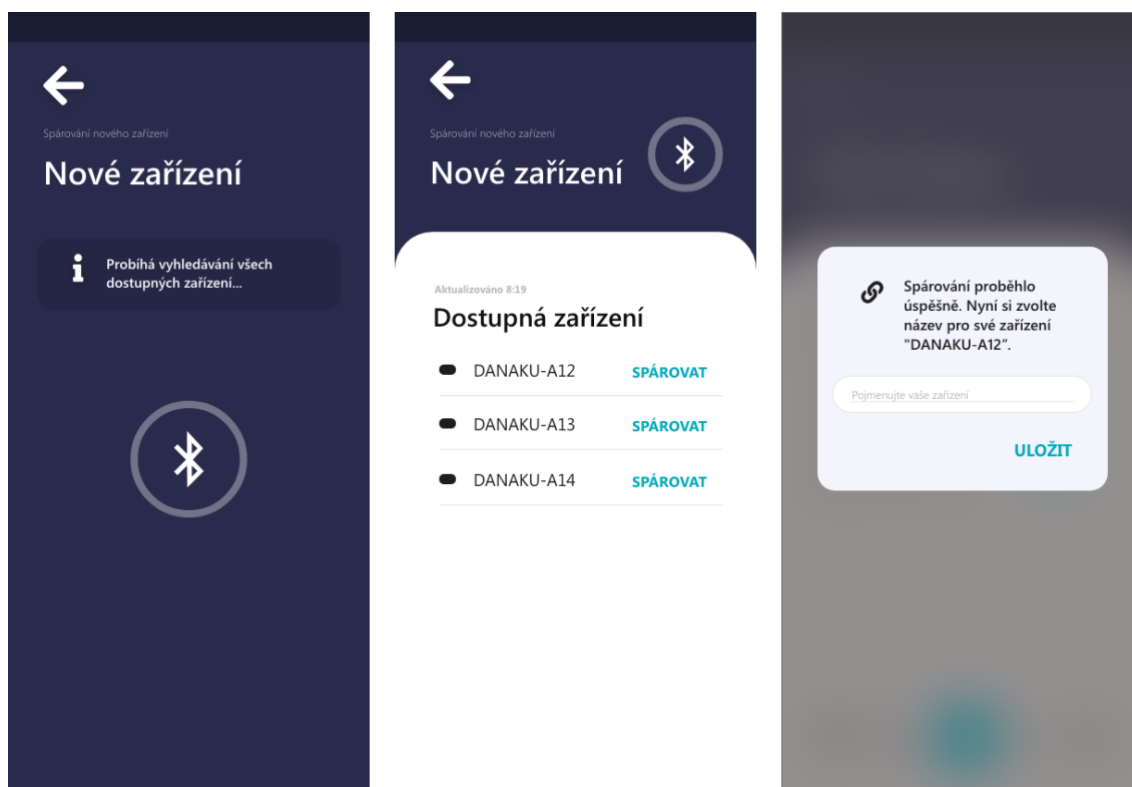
Spárování nového zařízení

Nové zařízení

Probíhá vyhledávání všech dostupných zařízení...

Spárování nového zařízení

Nové zařízení

Aktualizováno 8:19

Dostupná zařízení

DANAKU-A12 SPÁROVAT

DANAKU-A13 SPÁROVAT

DANAKU-A14 SPÁROVAT

Spárování proběhlo úspěšně. Nyní si zvolte název pro své zařízení "DANAKU-A12".

Pojmenujte vaše zařízení

ULOŽIT